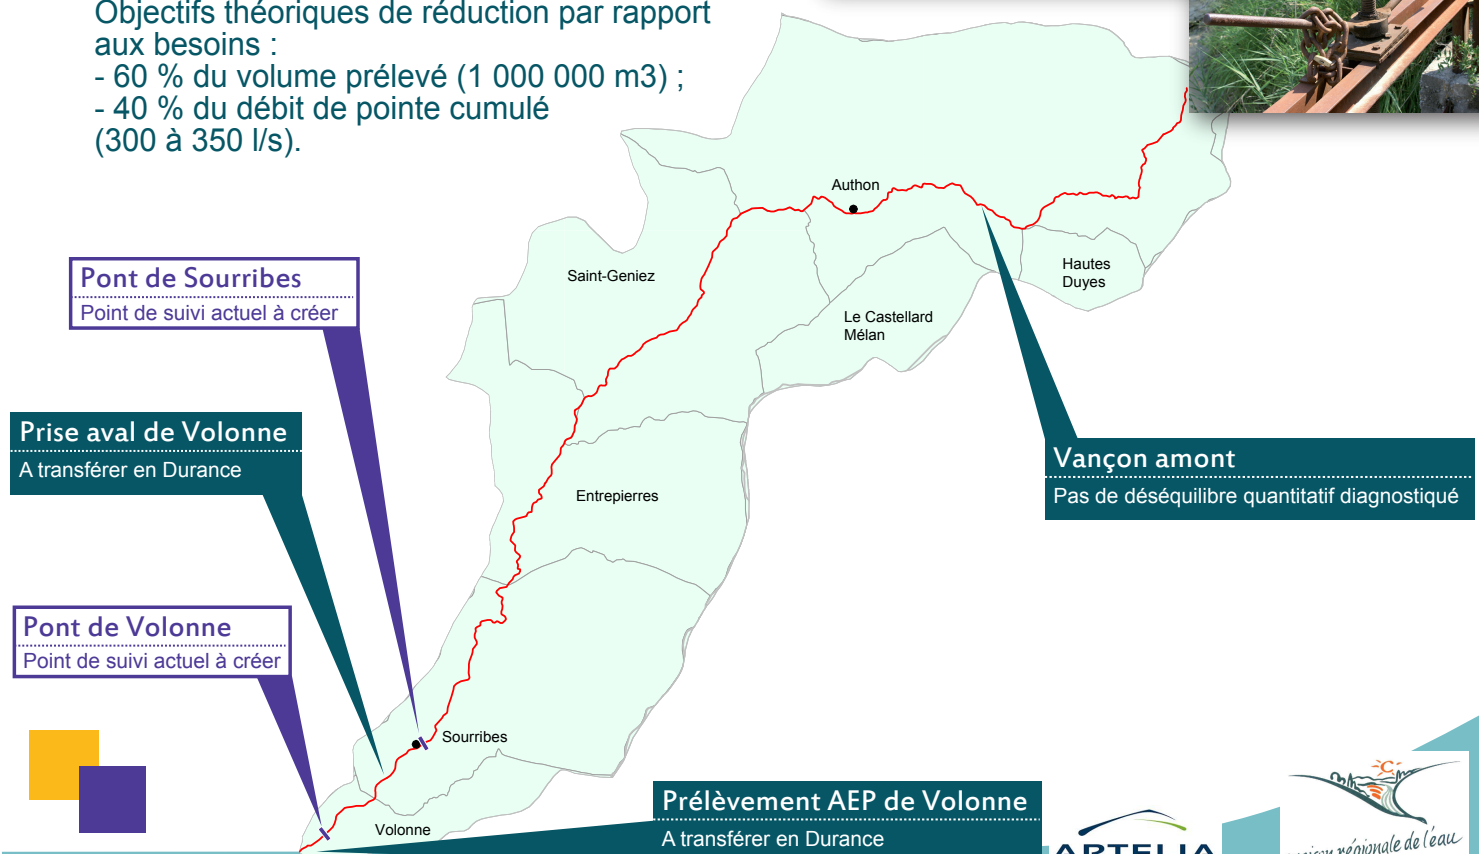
Objectifs théoriques de réduction par rapport aux besoins :
- 60 % du volume prélevé (1 000 000 m3) ;
- 40 % du débit de pointe cumulé (300 à 350 l/s).

Pont de Sourribes
Point de suivi actuel à créer

Prise aval de Volonne
A transférer en Durance

Pont de Volonne
Point de suivi actuel à créer

Authon

Saint-Geniez

Hautes Duyes

Le Castellard Mélan

Entrepierres

Sourribes

Volonne

Vançon amont
Pas de déséquilibre quantitatif diagnostiqué

Prélèvement AEP de Volonne
A transférer en Durance

ARTELIA

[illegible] régionale de l'eau